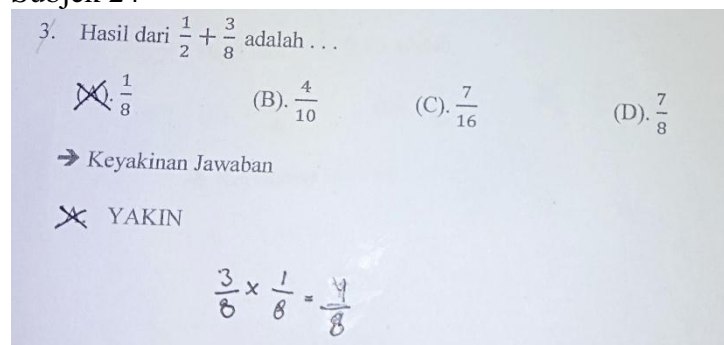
Subjek 2 :

3. Hasil dari $\frac{1}{2} + \frac{3}{8}$ adalah . . .

(A). $\frac{1}{8}$ (B). $\frac{4}{10}$ (C). $\frac{7}{16}$ (D). $\frac{7}{8}$

→ Keyakinan Jawaban

YAKIN

$\frac{3}{8} \times \frac{1}{8} = \frac{4}{8}$